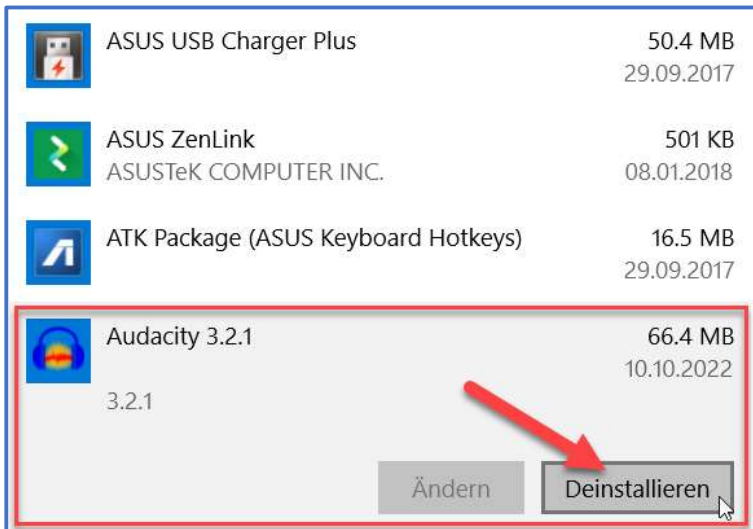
ASUS USB Charger Plus
50.4 MB
29.09.2017

ASUS ZenLink
ASUSTeK COMPUTER INC.
501 KB
08.01.2018

ATK Package (ASUS Keyboard Hotkeys)
16.5 MB
29.09.2017

Audacity 3.2.1
3.2.1
66.4 MB
10.10.2022

Ändern
Deinstallieren